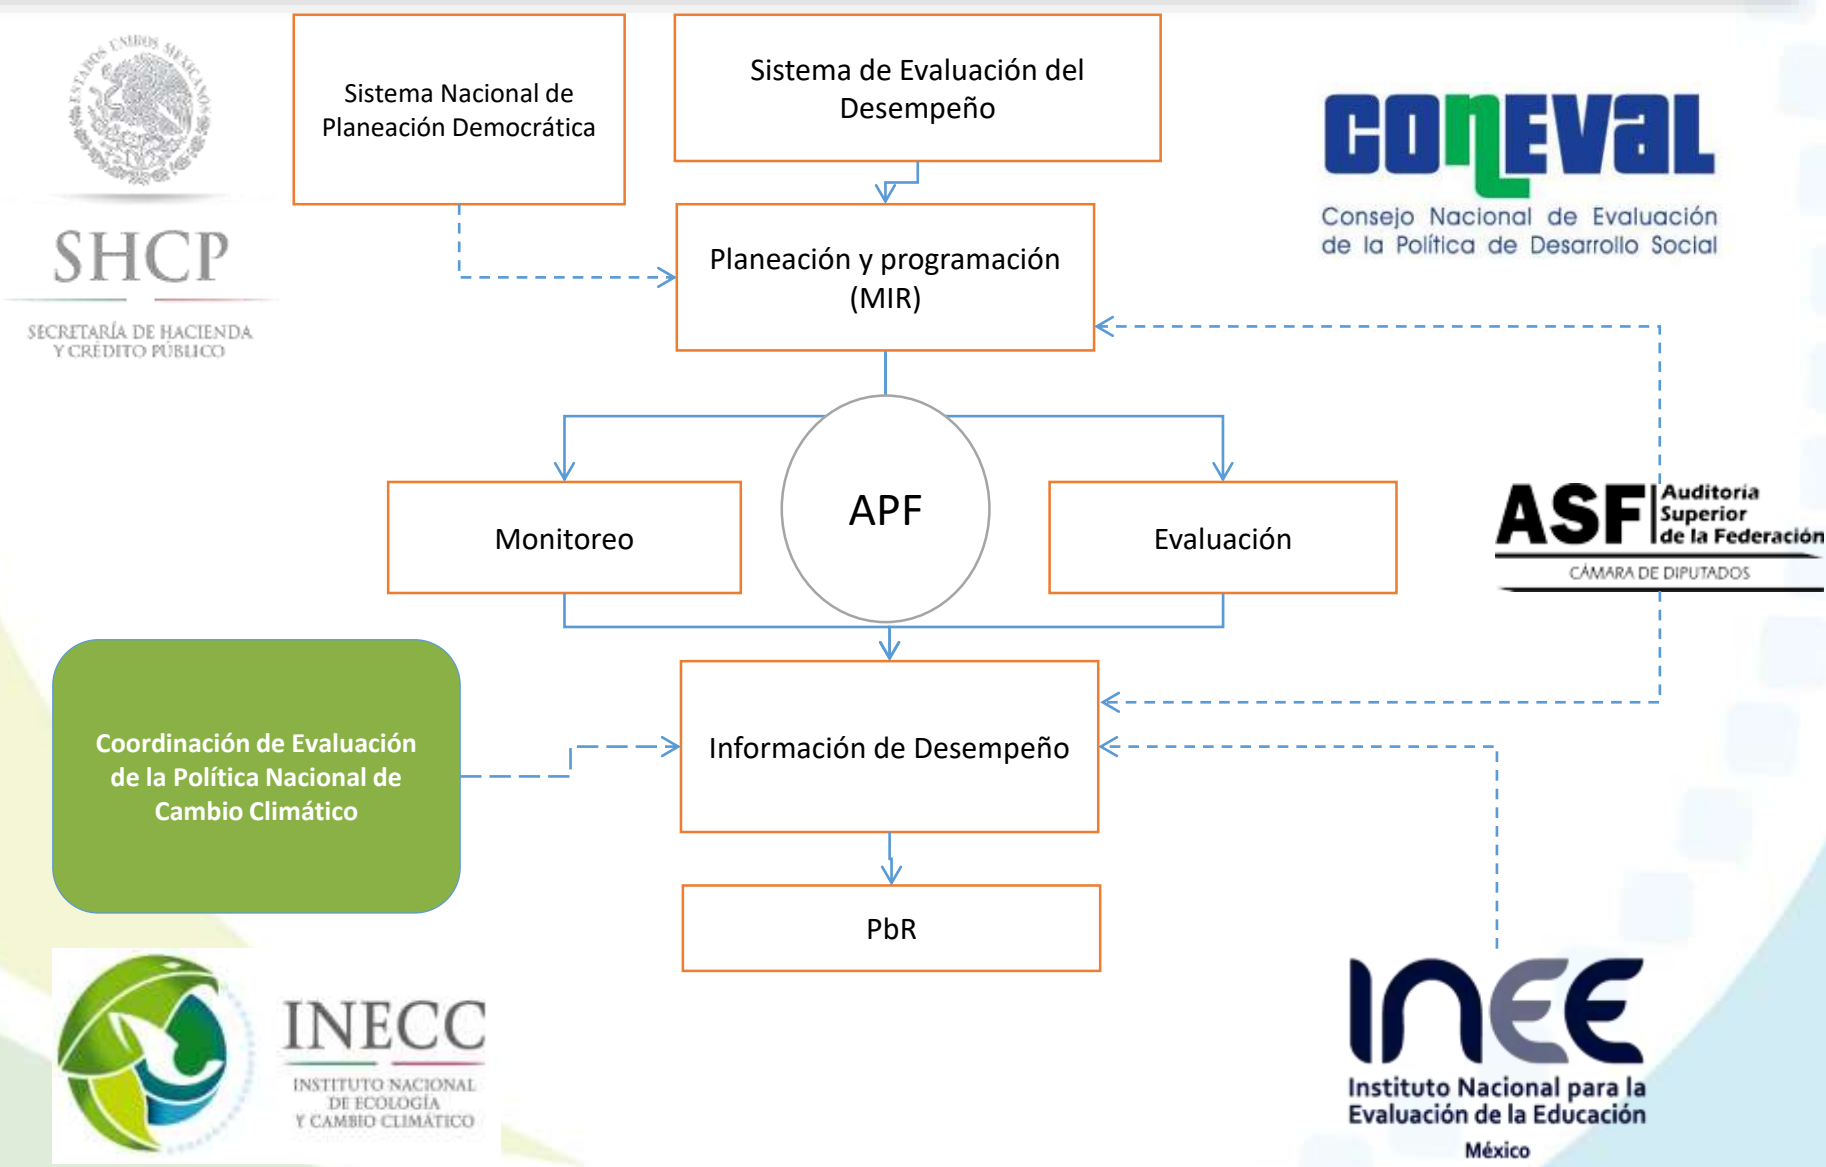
ESTADOS UNIDOS MEXICANOS

SHCP

SECRETARÍA DE HACIENDA Y CRÉDITO PÚBLICO

Sistema Nacional de Planeación Democrática

Sistema de Evaluación del Desempeño

CONEVAL

Consejo Nacional de Evaluación de la Política de Desarrollo Social

Planeación y programación (MIR)

Monitoreo

APF

Evaluación

ASF Auditoría Superior de la Federación

CÁMARA DE DIPUTADOS

Coordinación de Evaluación de la Política Nacional de Cambio Climático

Información de Desempeño

PbR

INECC

INSTITUTO NACIONAL DE ECOLOGÍA Y CAMBIO CLIMÁTICO

INEE

Instituto Nacional para la Evaluación de la Educación

México